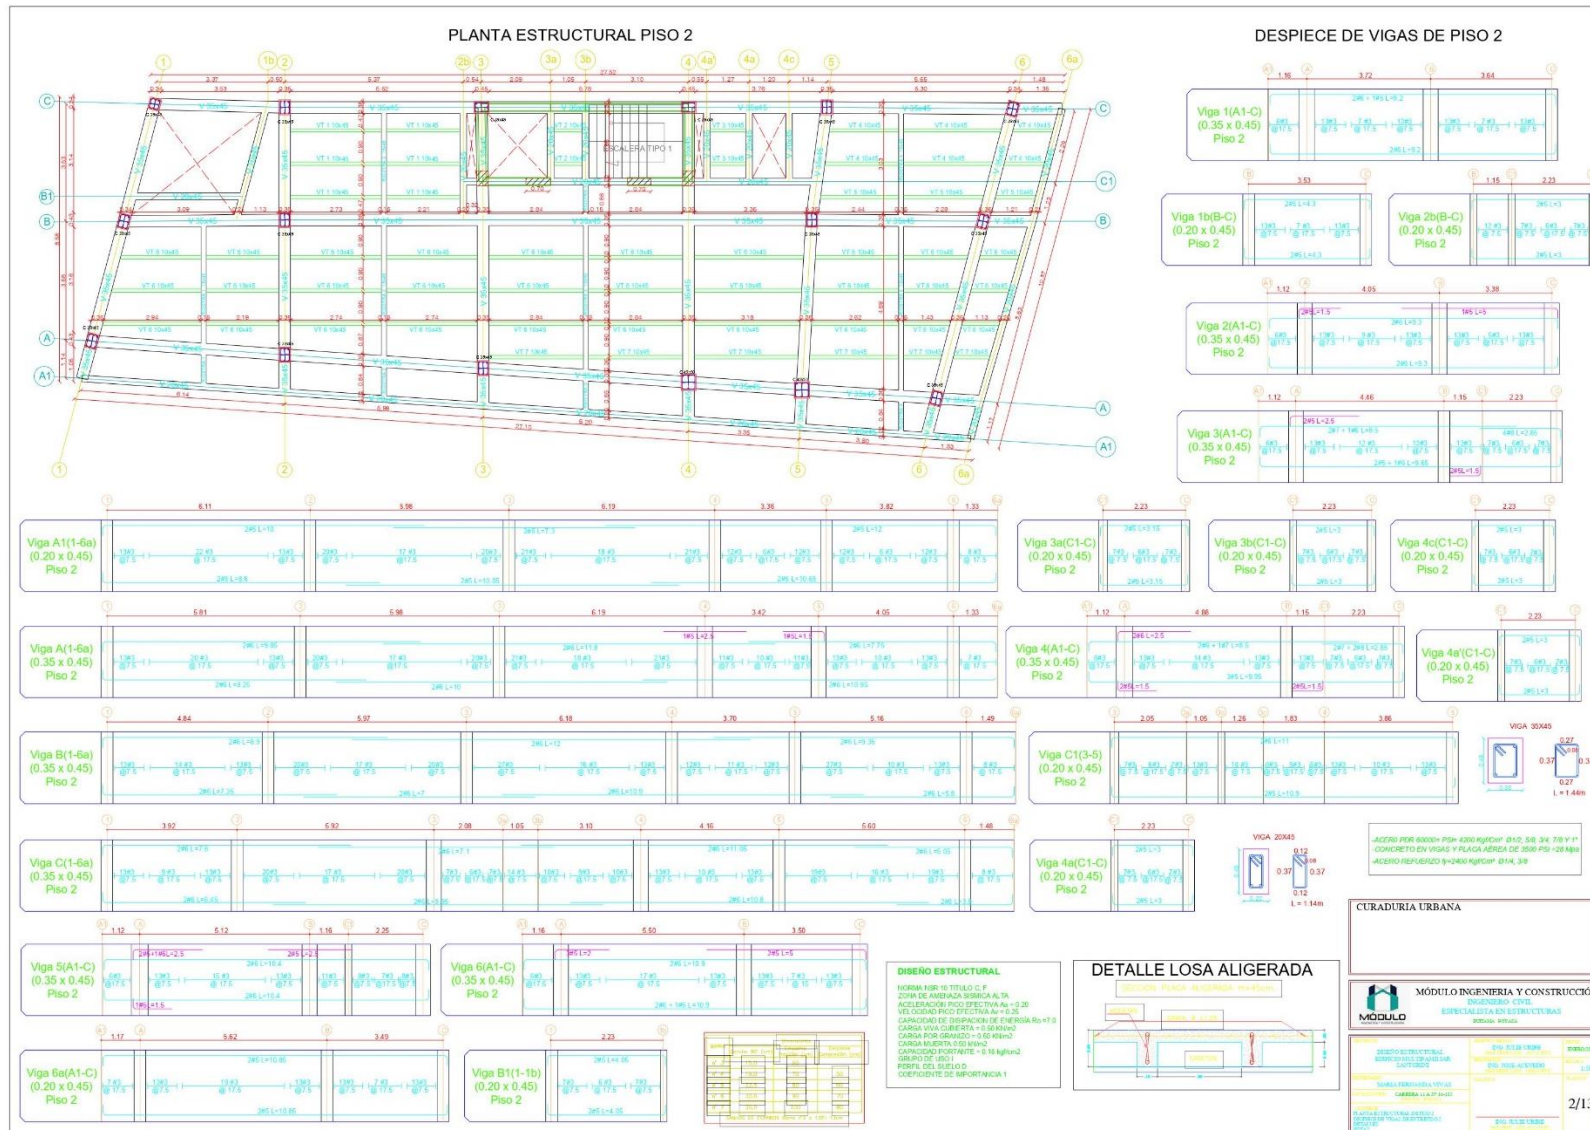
PLANTA ESTRUCTURAL PISO 2

DESPIECE DE VIGAS DE PISO 2

ESCALERA TIPO 1

Viga 1(A1-C)
(0.35 x 0.45)
Piso 2

Viga 1b(B-C)
(0.20 x 0.45)
Piso 2

Viga 2b(B-C)
(0.20 x 0.45)
Piso 2

Viga 2(A1-C)
(0.35 x 0.45)
Piso 2

Viga 3(A1-C)
(0.35 x 0.45)
Piso 2

Viga A1(1-6a)
(0.20 x 0.45)
Piso 2

Viga 3a(C1-C)
(0.20 x 0.45)
Piso 2

Viga 3b(C1-C)
(0.20 x 0.45)
Piso 2

Viga 4c(C1-C)
(0.20 x 0.45)
Piso 2

Viga A(1-6a)
(0.35 x 0.45)
Piso 2

Viga 4(A1-C)
(0.35 x 0.45)
Piso 2

Viga 4a'(C1-C)
(0.20 x 0.45)
Piso 2

Viga B(1-6a)
(0.35 x 0.45)
Piso 2

Viga C1(3-5)
(0.20 x 0.45)
Piso 2

VIGA 30X45

Viga C(1-6a)
(0.35 x 0.45)
Piso 2

Viga 4a(C1-C)
(0.20 x 0.45)
Piso 2

VIGA 20X45

Viga 5(A1-C)
(0.35 x 0.45)
Piso 2

Viga 6(A1-C)
(0.35 x 0.45)
Piso 2

DISEÑO ESTRUCTURAL

DETALLE LOSA ALIGERADA

CURADURIA URBANA

MÓDULO INGENIERIA Y CONSTRUCCIÓ
INGENIERO CIVIL
ESPECIALISTA EN ESTRUCTURAS

Viga 6a(A1-C)
(0.20 x 0.45)
Piso 2

Viga B1(1-1b)
(0.20 x 0.45)
Piso 2

2/13